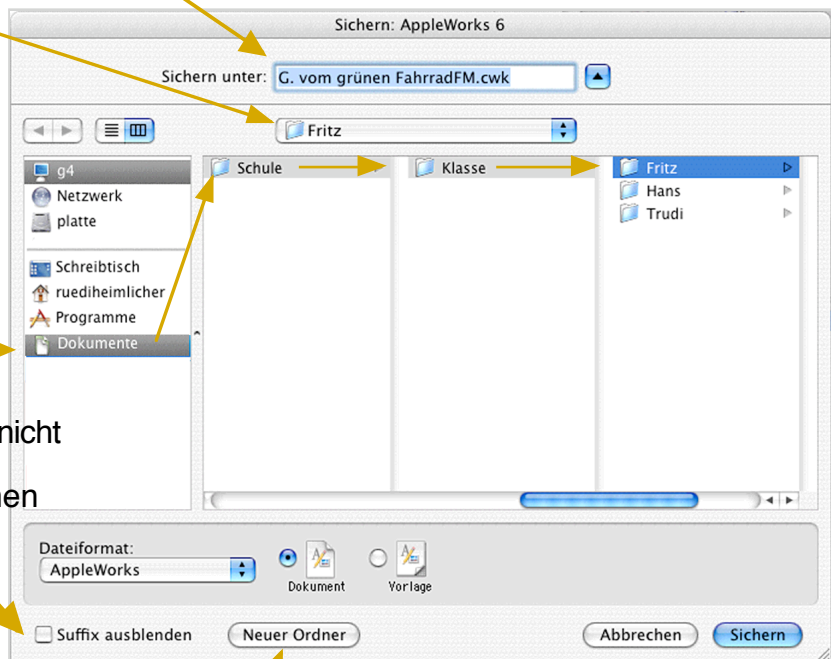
Sichern: AppleWorks 6

Sichern unter: G. vom grünen FahrradFM.cwk

Fritz

g4
Netzwerk
platte
Schreibtisch
ruediheimlicher
Programme
Dokumente

Schule

Klasse

Fritz
Hans
Trudi

nicht

hen

Dateiformat:
AppleWorks

Dokument

Vorlage

Suffix ausblenden

Neuer Ordner

Abbrechen

Sichern